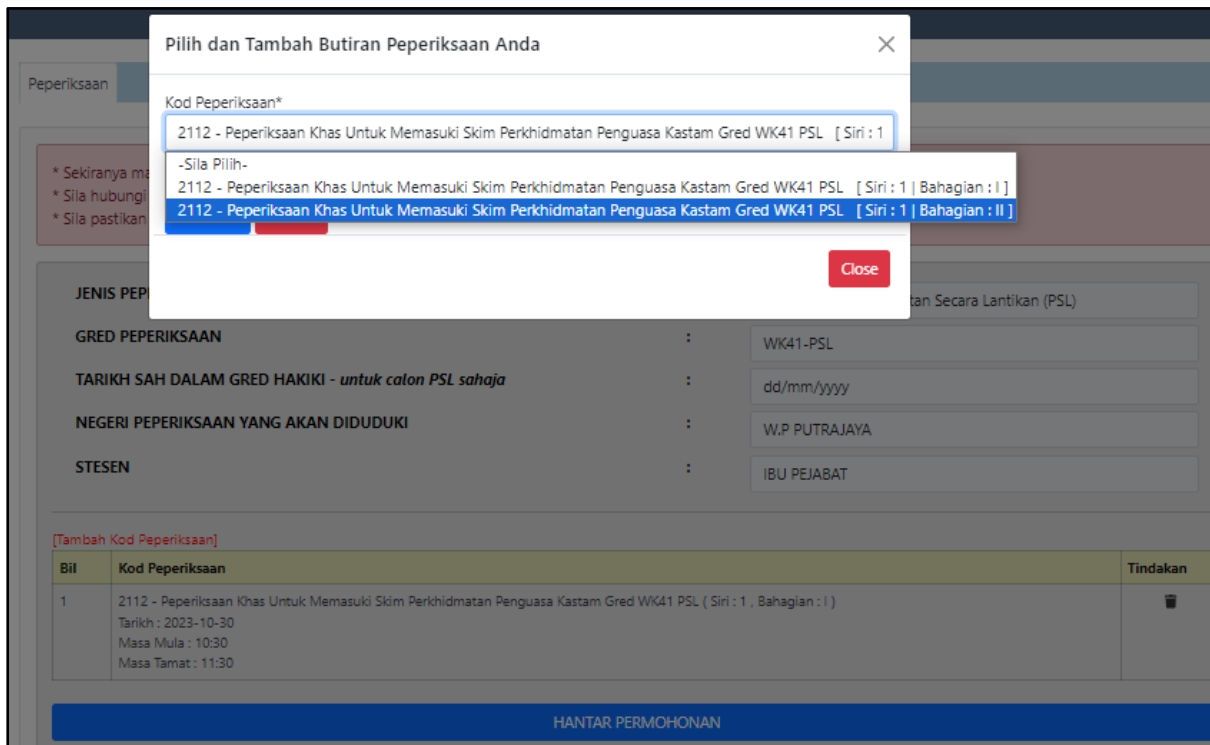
Pilih dan Tambah Butiran Peperiksaan Anda

×

Kod Peperiksaan*

2112 - Peperiksaan Khas Untuk Memasuki Skim Perkhidmatan Penguasa Kastam Gred WK41 PSL [ Siri : 1

-Sila Pilih-
2112 - Peperiksaan Khas Untuk Memasuki Skim Perkhidmatan Penguasa Kastam Gred WK41 PSL [ Siri : 1 | Bahagian : I ]
2112 - Peperiksaan Khas Untuk Memasuki Skim Perkhidmatan Penguasa Kastam Gred WK41 PSL [ Siri : 1 | Bahagian : II ]

Close

Peperiksaan

* Sekiranya ma
* Sila hubungi
* Sila pastikan

JENIS PEP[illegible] : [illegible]tan Secara Lantikan (PSL)

GRED PEPERIKSAAN : WK41-PSL

TARIKH SAH DALAM GRED HAKIKI - untuk calon PSL sahaja : dd/mm/yyyy

NEGERI PEPERIKSAAN YANG AKAN DIDUDUKI : W.P PUTRAJAYA

STESEN : IBU PEJABAT

[Tambah Kod Peperiksaan]

| Bil | Kod Peperiksaan | Tindakan |
|---|---|---|
| 1 | 2112 - Peperiksaan Khas Untuk Memasuki Skim Perkhidmatan Penguasa Kastam Gred WK41 PSL ( Siri : 1 , Bahagian : I ) Tarikh : 2023-10-30 Masa Mula : 10:30 Masa Tamat : 11:30 | |

HANTAR PERMOHONAN